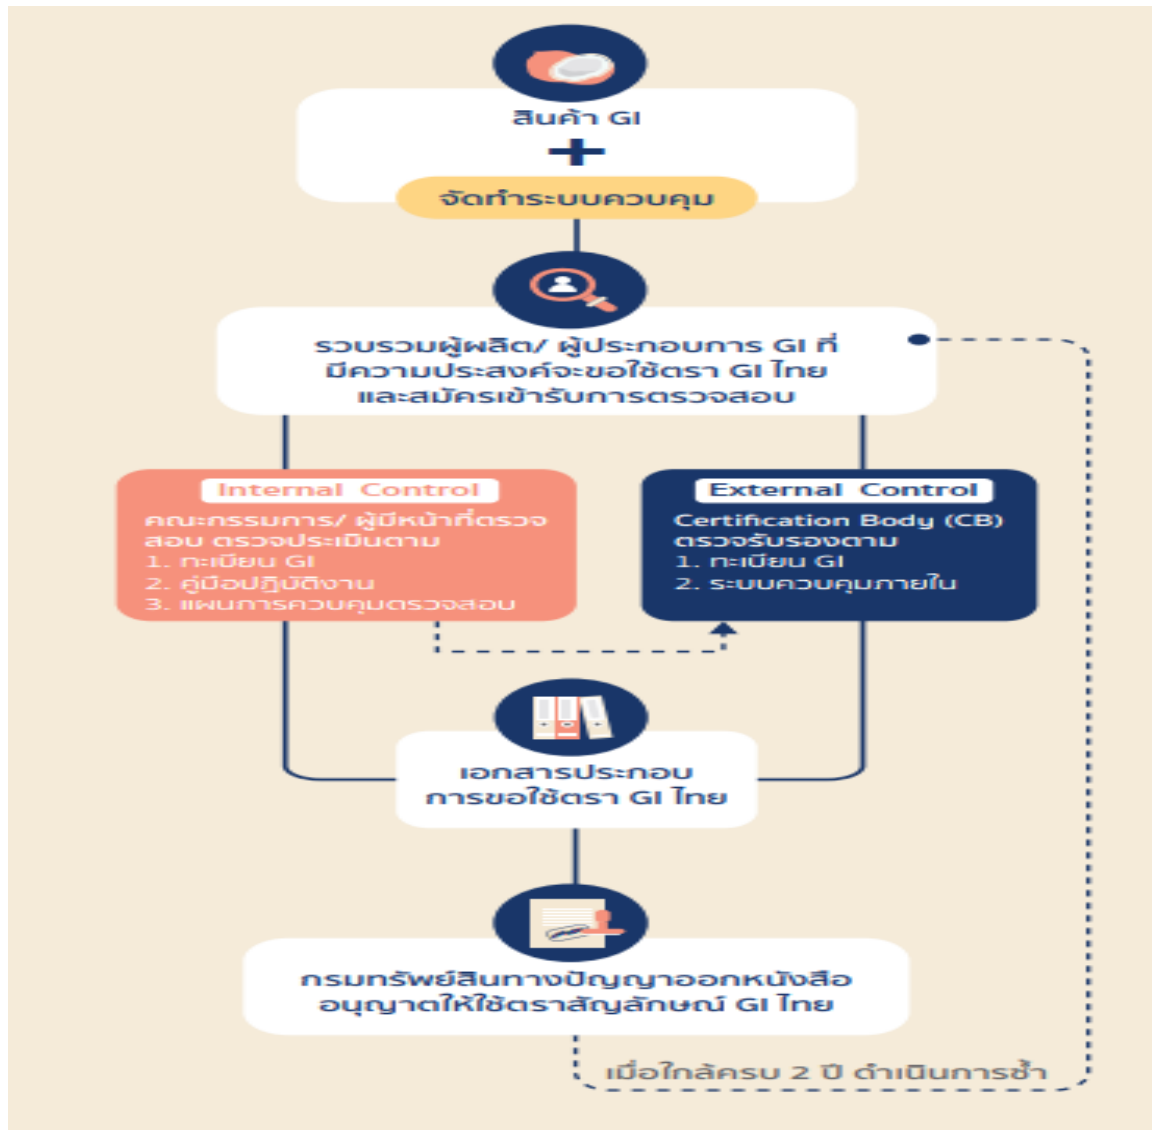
สินค้า GI

+

จัดทำระบบควบคุม

รวบรวมผู้ผลิต/ ผู้ประกอบการ GI ที่มีความประสงค์จะขอใช้ตรา GI ไทย และสมัครเข้ารับการตรวจสอบ

Internal Control

คณะกรรมการ/ ผู้มีหน้าที่ตรวจสอบ ตรวจประเมินตาม
1. ทะเบียน GI
2. คู่มือปฏิบัติงาน
3. แผนการควบคุมตรวจสอบ

External Control

Certification Body (CB) ตรวจรับรองตาม
1. ทะเบียน GI
2. ระบบควบคุมภายใน

เอกสารประกอบการขอใช้ตรา GI ไทย

กรมทรัพย์สินทางปัญญาออกหนังสืออนุญาตให้ใช้ตราสัญลักษณ์ GI ไทย

เมื่อใกล้ครบ 2 ปี ดำเนินการซ้ำ